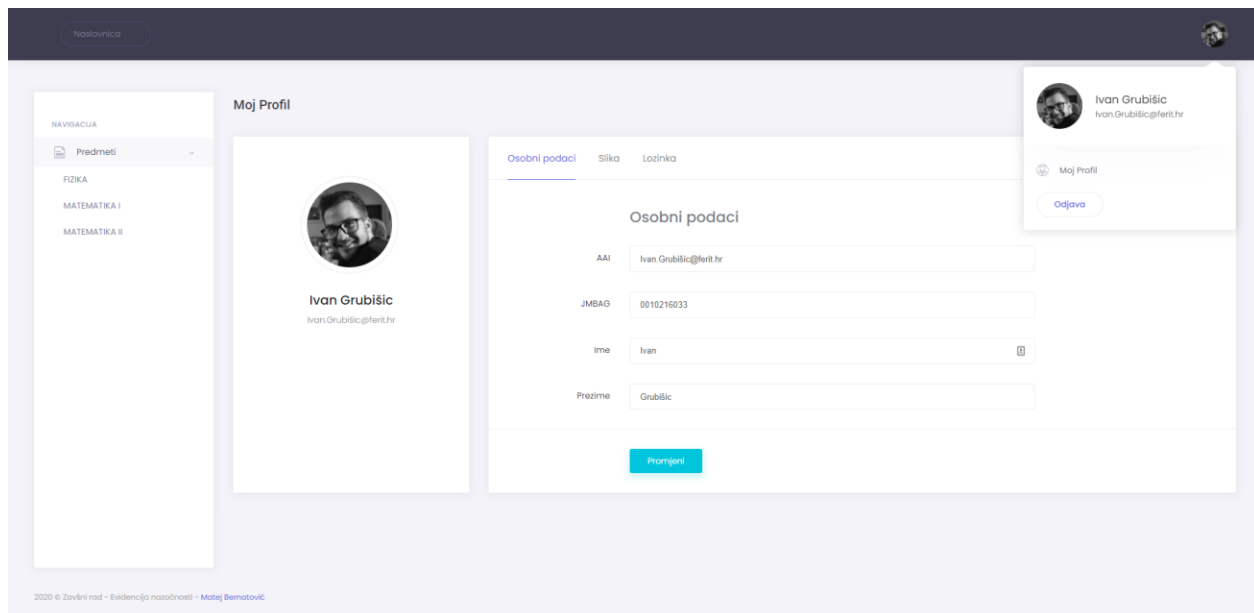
Naslovnica

NAVIGACIJA

Predmeti

FIZIKA

MATEMATIKA I

MATEMATIKA II

Moj Profil

Ivan Grubišic
Ivan.Grubišic@ferit.hr

Osobni podaci Slika Lozinka

Osobni podaci

AAI Ivan.Grubišic@ferit.hr

JMBAG 0010216033

Ime Ivan

Prezime Grubišic

Promjeni

Ivan Grubišic
Ivan.Grubišic@ferit.hr

Moj Profil

Odjava

2020 © Završni rad - Evidencija nazočnosti - Matej Bernatović